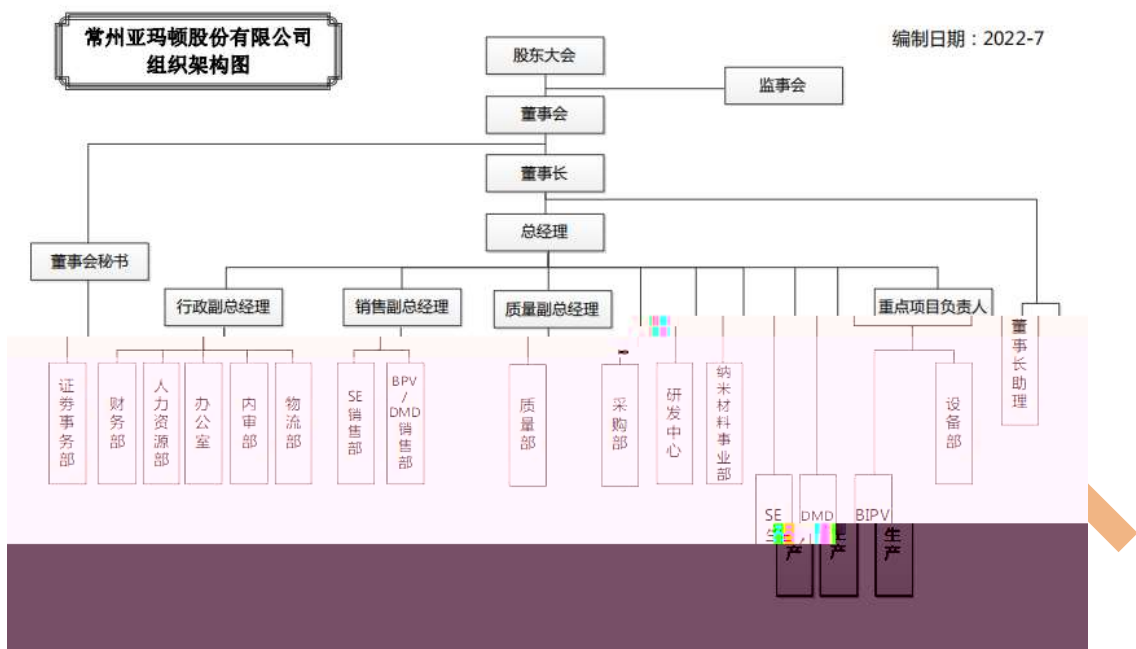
常州亚玛顿股份有限公司
组织架构图

编制日期：2022-7

股东大会

监事会

董事会

董事长

总经理

董事会秘书

行政副总经理

销售副总经理

质量副总经理

重点项目负责人

董事长助理

证券事务部

财务部

人力资源部

办公室

内审部

物流部

SE销售部

BPV/DMD销售部

质量部

采购部

研发中心

纳米材料事业部

设备部

SE生产

DMD生产

BIPV生产